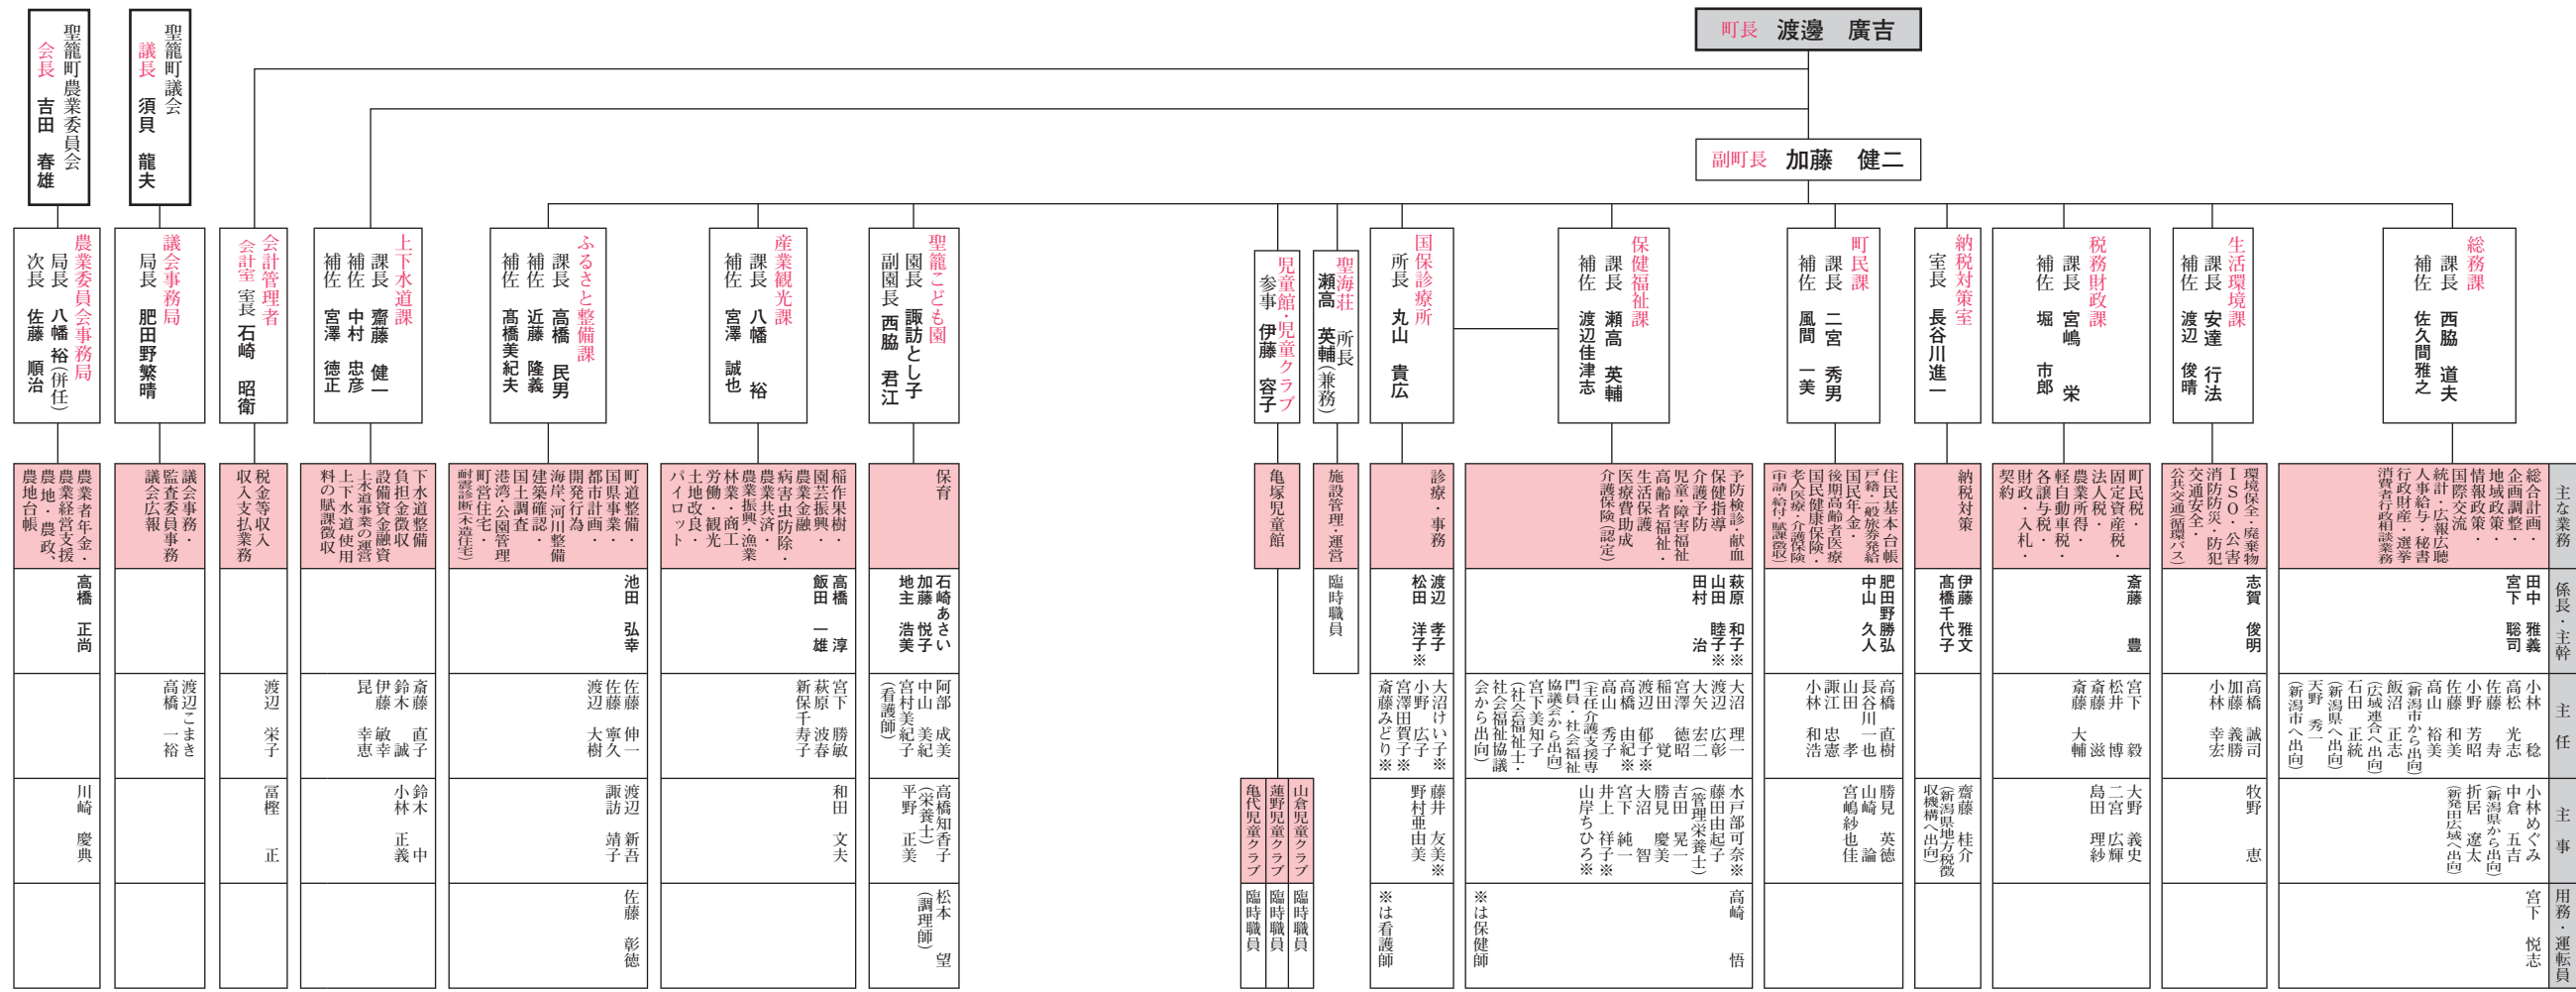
町長　渡邊　廣吉

副町長　加藤　健二

聖籠町農業委員会
会長　吉田　春雄

聖籠町議会
議長　須貝　龍夫

農業委員会事務局
局長　八幡　裕（併任）
次長　佐藤　順治

議会事務局
局長　肥田野繁晴

会計管理者
会計室　室長　石崎　昭衛

上下水道課
課長　齋藤　健一
補佐　中村　忠彦
補佐　宮澤　徳正

ふるさと整備課
課長　高橋　民男
補佐　近藤　隆義
補佐　高橋美紀夫

産業観光課
課長　八幡　裕
補佐　宮澤　誠也

聖籠こども園
園長　諏訪とし子
副園長　西脇　君江

児童館・児童クラブ
参事　伊藤　容子

聖海荘
所長　瀬高　英輔（兼務）

国保診療所
所長　丸山　貴広

保健福祉課
課長　瀬高　英輔
補佐　渡辺佳津志

町民課
課長　二宮　秀男
補佐　風間　一美

納税対策室
室長　長谷川進一

税務財政課
課長　宮嶋　栄
補佐　堀　市郎

生活環境課
課長　安達　行法
補佐　渡辺　俊晴

総務課
課長　西脇　道夫
補佐　佐久間雅之

| | 農業委員会事務局 | 議会事務局 | 会計室 | 上下水道課 | ふるさと整備課 | 産業観光課 | 聖籠こども園 | 児童館 | 聖海荘 | 国保診療所 | 保健福祉課 | 町民課 | 納税対策室 | 税務財政課 | 生活環境課 | 総務課 |
|---|---|---|---|---|---|---|---|---|---|---|---|---|---|---|---|---|
| 主な業務 | 農業者年金・農業経営支援・農地・農政、農地台帳 | 議会事務・監査委員事務・議会広報 | 税金等収入・収入支払業務 | 下水道整備・負担金徴収・設備資金融資・上水道事業の運営・上下水道使用料の賦課徴収 | 町道整備・都市計画・国県事業・開発行為・海岸・河川整備・建築確認・国土調査・港湾・公園管理・町営住宅・耐震診断（木造住宅） | 稲作・果樹・園芸振興・農業金融・病害虫防除・農業共済・林業振興・漁業・労働・商工・観光・土地改良・パイロット | 保育 | 亀塚児童館 | 施設管理・運営 | 診療・事務 | 予防検診・献血・保健指導・介護予防・児童・障害福祉・高齢者福祉・生活保護・医療費助成・介護保険（認定） | 住民基本台帳・戸籍・一般旅券発給・国民年金・後期高齢者医療・国民健康保険・老人医療・介護保険（申請・給付・賦課徴収） | 納税対策 | 町民税・固定資産税・法人税・農業所得・軽自動車税・各種譲与税・財政・入札・契約 | 環境保全・廃棄物・ISO・公害・消防防災・防犯・交通安全・公共交通（循環バス） | 総合計画・企画調整・地域政策・情報政策・国際交流・統計・広報広聴・人事給与・秘書・行政財産・選挙・消費者行政相談業務 |
| 係長・主幹 | 高橋　正尚 | | | | 池田　弘幸 | 高橋　淳／飯田　一雄 | 石崎あさい／加藤　悦子／地主　浩美 | | 臨時職員 | 渡辺　孝子／松田　洋子※ | 萩原　和子※／山田　睦子※／田村　治 | 肥田野勝弘／中山　久人 | 伊藤　雅文／高橋千代子 | 斎藤　豊 | 志賀　俊明 | 田中　雅義／宮下　聡司 |
| 主任 | | 渡辺こまき／高橋　一裕 | 渡辺　栄子 | 斎藤　直子／鈴木　誠／伊藤　敏幸／昆　幸恵 | 佐藤　伸一／佐藤　寧久／渡辺　大樹 | 宮下　勝敏／萩原　波春／新保千寿子 | 阿部　成美／中山　美紀／宮村美紀子（看護師） | | | 大沼けい子※／小野　広子／宮澤田賀子※／斎藤みどり※ | 大沼　理一／渡辺　広彰／大矢　宏二／宮澤　徳昭／稲田　覚／渡辺　郁子※／高橋　由紀※／高山　秀子／（主任介護支援専門員・社会福祉協議会から出向）／宮下美知子／（社会福祉士・社会福祉協議会から出向） | 高橋　直樹／長谷川一也／山田　孝／諏江　忠憲／小林　和浩 | | 宮下　毅／松井　博／斎藤　滋／斎藤　大輔 | 高橋　誠司／加藤　義勝／小林　幸宏 | 小林　稔／高松　光志／佐藤　寿／小野　芳昭／佐藤　和美／高山　裕美（新潟市から出向）／飯沼　正志（広域連合へ出向）／石田　正統（新潟県へ出向）／天野　秀一（新潟市へ出向） |
| 主事 | 川崎　慶典 | | 冨樫　正 | 鈴木　中／小林　正義 | 渡辺　新吾／諏訪　靖子 | 和田　文夫 | 高橋知香子（栄養士）／平野　正美 | 亀代児童クラブ／蓮野児童クラブ／山倉児童クラブ | | 藤井　友美※／野村亜由美 | 水戸部可奈※／藤田由起子（管理栄養士）／吉田　晃一／勝見　慶美／大沼　智／宮下　純一／井上　祥子※／山岸ちひろ※ | 勝見　英徳／山崎　論／宮嶋紗也佳 | 齋藤　桂介（新潟県地方税徴収機構へ出向） | 大野　義史／二宮　広輝／島田　理紗 | 牧野　恵 | 小林めぐみ／中倉　五吉（新潟県から出向）／折居　遼太（新発田広域へ出向） |
| 用務・運転員 | | | | | 佐藤　彰徳 | | 松本　望（調理師） | 臨時職員／臨時職員／臨時職員 | | ※は看護師 | 高崎　悟／※は保健師 | | | | | 宮下　悦志 |